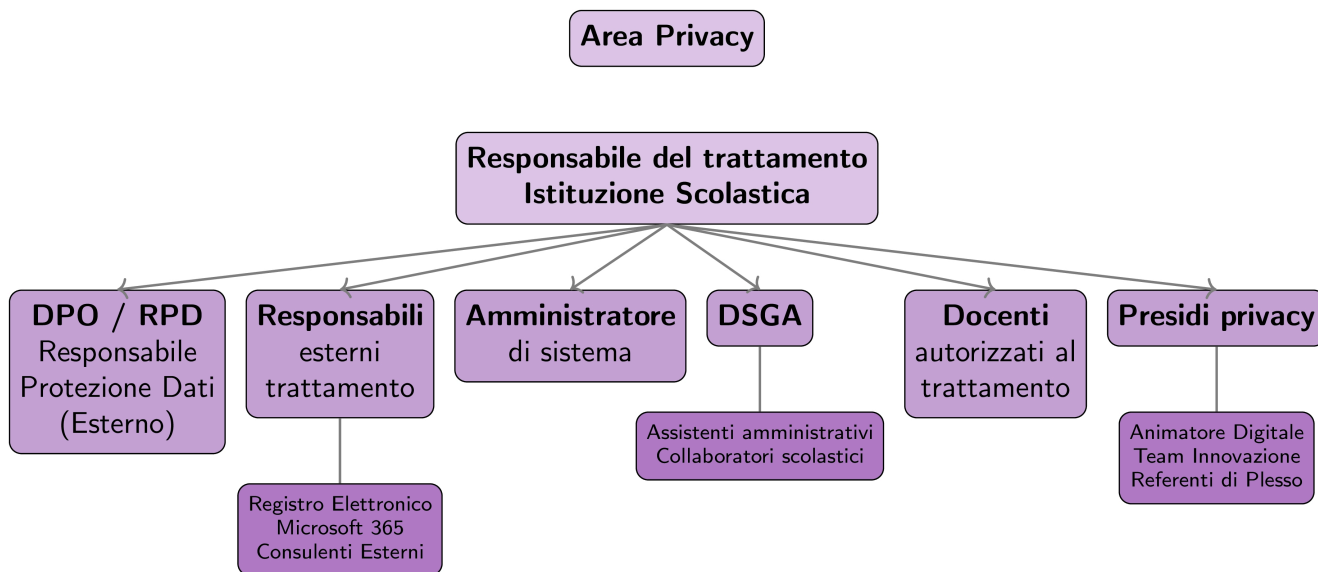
Area Privacy

Responsabile del trattamento
Istituzione Scolastica

DPO / RPD
Responsabile Protezione Dati (Esterno)

Responsabili esterni trattamento

Registro Elettronico
Microsoft 365
Consulenti Esterni

Amministratore di sistema

DSGA

Assistenti amministrativi
Collaboratori scolastici

Docenti autorizzati al trattamento

Presidi privacy

Animatore Digitale
Team Innovazione
Referenti di Plesso